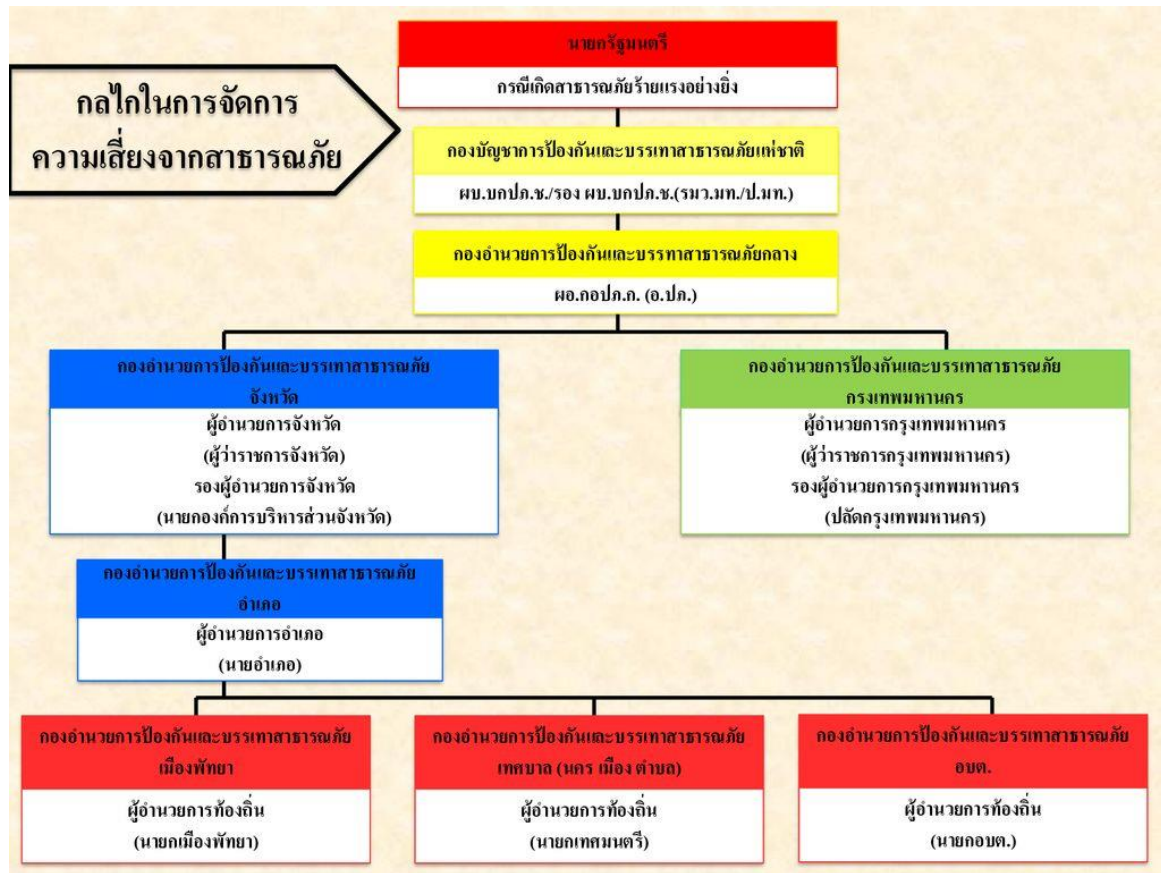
กลไกในการจัดการความเสี่ยงจากสาธารณภัย

นายกรัฐมนตรี

กรณีเกิดสาธารณภัยร้ายแรงอย่างยิ่ง

กองบัญชาการป้องกันและบรรเทาสาธารณภัยแห่งชาติ

ผบ.บกปภ.ช./รอง ผบ.บกปภ.ช.(รมว.มท./ป.มท.)

กองอำนวยการป้องกันและบรรเทาสาธารณภัยกลาง

ผอ.กอปภ.ก. (อ.ปภ.)

กองอำนวยการป้องกันและบรรเทาสาธารณภัยจังหวัด

ผู้อำนวยการจังหวัด
(ผู้ว่าราชการจังหวัด)
รองผู้อำนวยการจังหวัด
(นายกองค์การบริหารส่วนจังหวัด)

กองอำนวยการป้องกันและบรรเทาสาธารณภัยกรุงเทพมหานคร

ผู้อำนวยการกรุงเทพมหานคร
(ผู้ว่าราชการกรุงเทพมหานคร)
รองผู้อำนวยการกรุงเทพมหานคร
(ปลัดกรุงเทพมหานคร)

กองอำนวยการป้องกันและบรรเทาสาธารณภัยอำเภอ

ผู้อำนวยการอำเภอ
(นายอำเภอ)

กองอำนวยการป้องกันและบรรเทาสาธารณภัยเมืองพัทยา

ผู้อำนวยการท้องถิ่น
(นายกเมืองพัทยา)

กองอำนวยการป้องกันและบรรเทาสาธารณภัยเทศบาล (นคร เมือง ตำบล)

ผู้อำนวยการท้องถิ่น
(นายกเทศมนตรี)

กองอำนวยการป้องกันและบรรเทาสาธารณภัยอบต.

ผู้อำนวยการท้องถิ่น
(นายกอบต.)